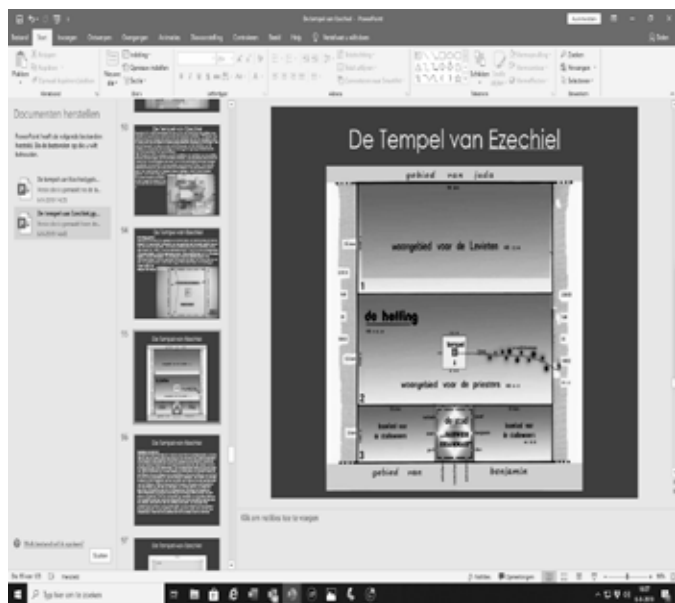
De Tempel van Ezechiel - PowerPoint

Bestand Start Invoegen Ontwerpen Overgangen Animaties Diavoorstelling Controleren Beeld Help Vertel wat u wilt doen

Documenten herstellen

PowerPoint heeft de volgende bestanden hersteld. De de bestanden op die u wilt behouden.

De tempel van Ezechiel.pptx

De tempel van Ezechiel.pptx

De Tempel van Ezechiel

gebied van juda

woongebied voor de Levieten

1

de heffing

tempel

woongebied voor de priesters

2

3

gebied van benjamin

Klik om notities toe te voegen

Sluiten

Typ hier om te zoeken